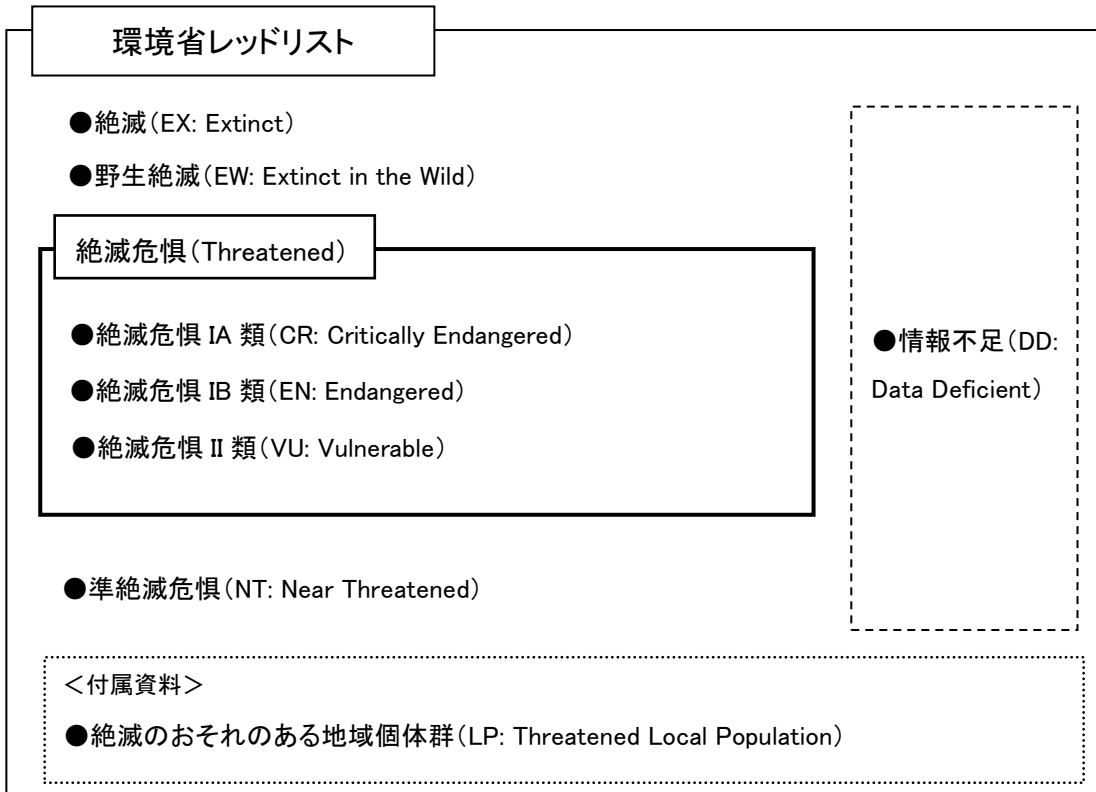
環境省レッドリスト

●絶滅（EX: Extinct）

●野生絶滅（EW: Extinct in the Wild）

絶滅危惧（Threatened）

●絶滅危惧 IA 類（CR: Critically Endangered）

●絶滅危惧 IB 類（EN: Endangered）

●絶滅危惧 II 類（VU: Vulnerable）

●情報不足（DD: Data Deficient）

●準絶滅危惧（NT: Near Threatened）

＜付属資料＞

●絶滅のおそれのある地域個体群（LP: Threatened Local Population）